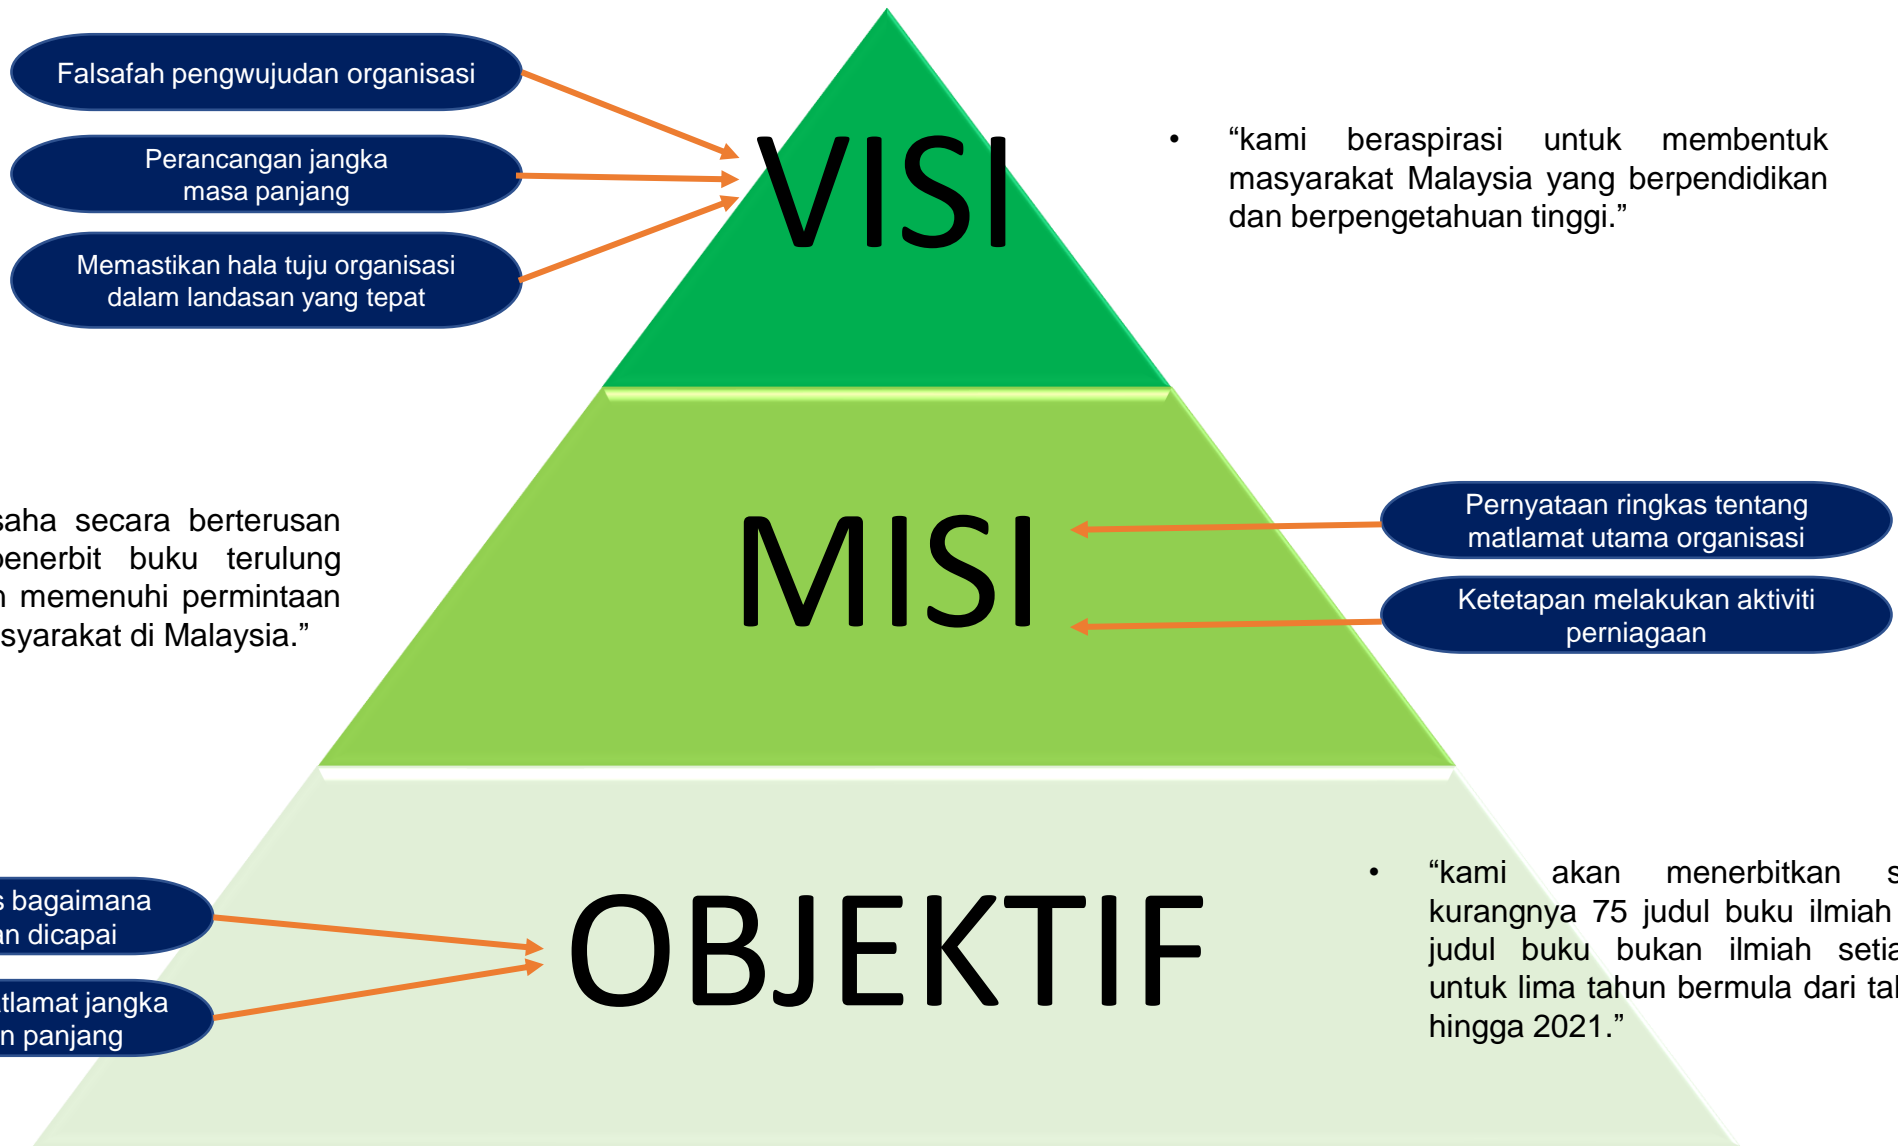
Falsafah pengwujudan organisasi

Perancangan jangka masa panjang

Memastikan hala tuju organisasi dalam landasan yang tepat

VISI

• "kami beraspirasi untuk membentuk masyarakat Malaysia yang berpendidikan dan berpengetahuan tinggi."

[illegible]saha secara berterusan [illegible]enerbit buku terulung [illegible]n memenuhi permintaan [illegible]syarakat di Malaysia."

MISI

Pernyataan ringkas tentang matlamat utama organisasi

Ketetapan melakukan aktiviti perniagaan

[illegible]s bagaimana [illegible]n dicapai

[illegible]tlamat jangka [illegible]n panjang

OBJEKTIF

• "kami akan menerbitkan s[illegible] kurangnya 75 judul buku ilmiah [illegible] judul buku bukan ilmiah setia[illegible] untuk lima tahun bermula dari ta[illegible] hingga 2021."